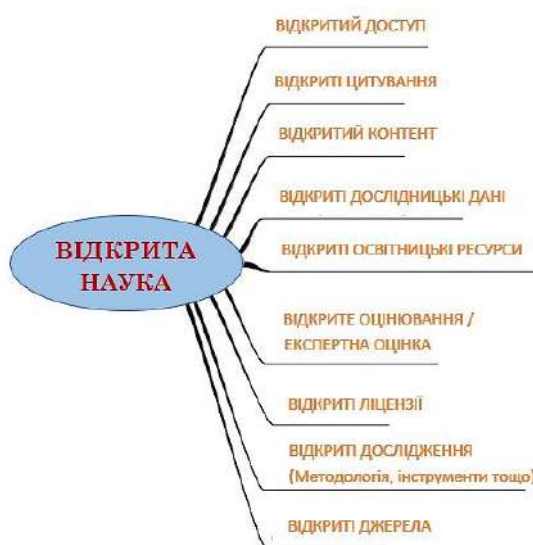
ВІДКРИТА НАУКА

ВІДКРИТИЙ ДОСТУП

ВІДКРИТІ ЦИТУВАННЯ

ВІДКРИТИЙ КОНТЕНТ

ВІДКРИТІ ДОСЛІДНИЦЬКІ ДАНІ

ВІДКРИТІ ОСВІТНИЦЬКІ РЕСУРСИ

ВІДКРИТЕ ОЦІНЮВАННЯ / ЕКСПЕРТНА ОЦІНКА

ВІДКРИТІ ЛІЦЕНЗІЇ

ВІДКРИТІ ДОСЛІДЖЕННЯ (Методологія, інструменти тощо)

ВІДКРИТІ ДЖЕРЕЛА